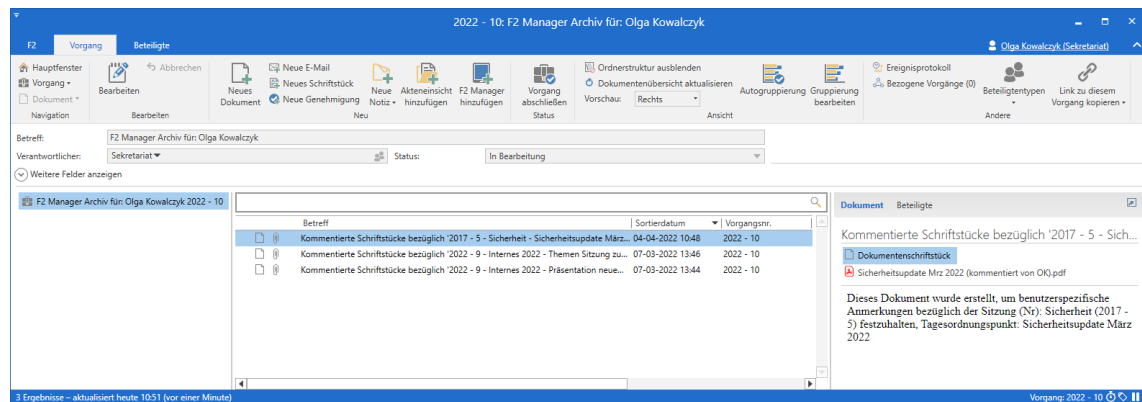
2022 - 10: F2 Manager Archiv für: Olga Kowalczyk

F2 Vorgang Beteiligte

Olga Kowalczyk (Sekretariat)

Hauptfenster
Vorgang
Dokument
Navigation

Bearbeiten
Abbrechen
Bearbeiten

Neues Dokument
Neue E-Mail
Neues Schriftstück
Neue Genehmigung
Neue Notiz
Akteneinsicht hinzufügen
F2 Manager hinzufügen
Neu

Vorgang abschließen
Status

Ordnerstruktur ausblenden
Dokumentenübersicht aktualisieren
Vorschau: Rechts
Autogruppierung
Gruppierung bearbeiten
Ansicht

Ereignisprotokoll
Bezogene Vorgänge (0)
Beteiligtentypen
Link zu diesem Vorgang kopieren
Andere

Betreff: F2 Manager Archiv für: Olga Kowalczyk
Verantwortlicher: Sekretariat
Status: In Bearbeitung
Weitere Felder anzeigen

F2 Manager Archiv für: Olga Kowalczyk 2022 - 10

| Betreff | Sortierdatum | Vorgangsnr. |
|---|---|---|
| Kommentierte Schriftstücke bezüglich '2017 - 5 - Sicherheit - Sicherheitsupdate März... | 04-04-2022 10:48 | 2022 - 10 |
| Kommentierte Schriftstücke bezüglich '2022 - 9 - Internes 2022 - Themen Sitzung zu... | 07-03-2022 13:46 | 2022 - 10 |
| Kommentierte Schriftstücke bezüglich '2022 - 9 - Internes 2022 - Präsentation neue... | 07-03-2022 13:44 | 2022 - 10 |

Dokument Beteiligte

Kommentierte Schriftstücke bezüglich '2017 - 5 - Sich...

Dokumentenschriftstück
Sicherheitsupdate Mrz 2022 (kommentiert von OK).pdf

Dieses Dokument wurde erstellt, um benutzerspezifische Anmerkungen bezüglich der Sitzung (Nr): Sicherheit (2017 - 5) festzuhalten, Tagesordnungspunkt: Sicherheitsupdate März 2022

3 Ergebnisse – aktualisiert heute 10:51 (vor einer Minute)
Vorgang: 2022 - 10